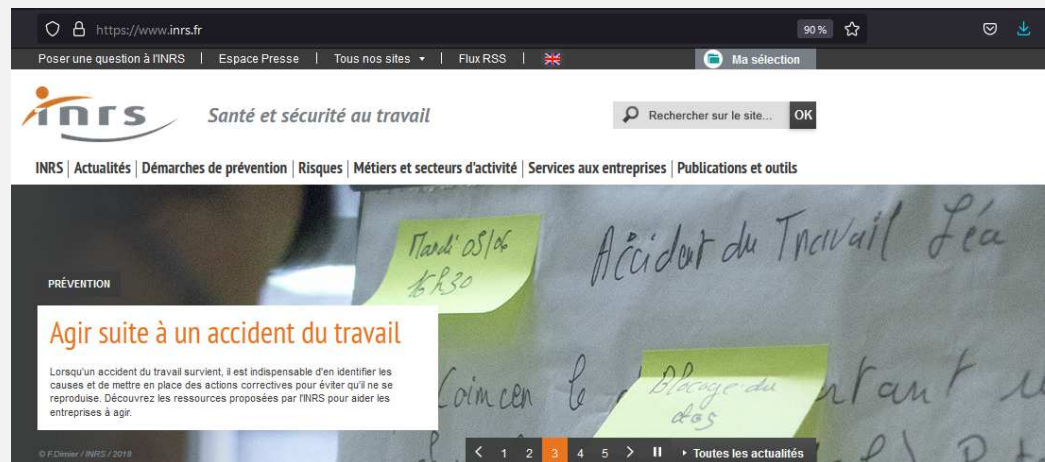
https://www.inrs.fr 90 %

Poser une question à l'INRS | Espace Presse | Tous nos sites ▾ | Flux RSS |

Ma sélection

inrs Santé et sécurité au travail

Rechercher sur le site... OK

INRS | Actualités | Démarches de prévention | Risques | Métiers et secteurs d'activité | Services aux entreprises | Publications et outils

Mardi 05/06 16h30

Accident du Travail Léa

Coincen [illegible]

Blocage du dos

PRÉVENTION

Agir suite à un accident du travail

Lorsqu'un accident du travail survient, il est indispensable d'en identifier les causes et de mettre en place des actions correctives pour éviter qu'il ne se reproduise. Découvrez les ressources proposées par l'INRS pour aider les entreprises à agir.

© F.Dimier / INRS / 2018

‹ 1 2 3 4 5 › ❚❚ ▸ Toutes les actualités